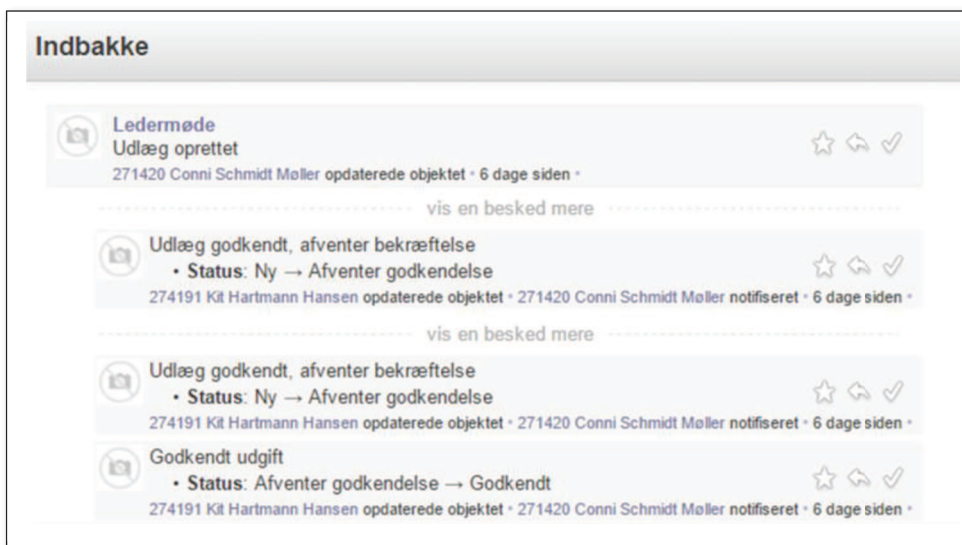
Indbakke

Ledermøde
Udlæg oprettet
271420 Conni Schmidt Møller opdaterede objektet • 6 dage siden •

vis en besked mere

Udlæg godkendt, afventer bekræftelse
• **Status**: Ny → Afventer godkendelse
274191 Kit Hartmann Hansen opdaterede objektet • 271420 Conni Schmidt Møller notifiseret • 6 dage siden •

vis en besked mere

Udlæg godkendt, afventer bekræftelse
• **Status**: Ny → Afventer godkendelse
274191 Kit Hartmann Hansen opdaterede objektet • 271420 Conni Schmidt Møller notifiseret • 6 dage siden •

Godkendt udgift
• **Status**: Afventer godkendelse → Godkendt
274191 Kit Hartmann Hansen opdaterede objektet • 271420 Conni Schmidt Møller notifiseret • 6 dage siden •